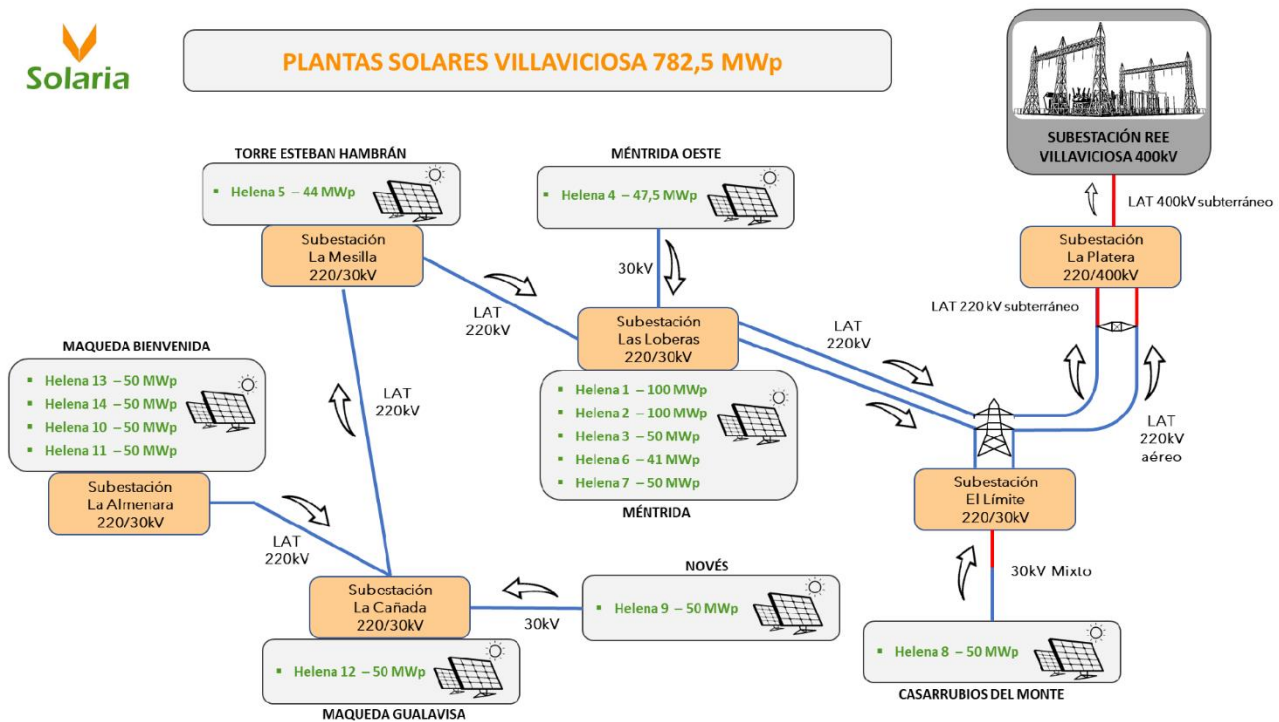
Solaria

PLANTAS SOLARES VILLAVICIOSA 782,5 MWp

SUBESTACIÓN REE VILLAVICIOSA 400kV

LAT 400kV subterráneo

Subestación La Platera 220/400kV

LAT 220 kV subterráneo

TORRE ESTEBAN HAMBRÁN

▪ Helena 5 – 44 MWp

Subestación La Mesilla 220/30kV

MÉNTRIDA OESTE

▪ Helena 4 – 47,5 MWp

30kV

LAT 220kV

Subestación Las Loberas 220/30kV

LAT 220kV

▪ Helena 1 – 100 MWp
▪ Helena 2 – 100 MWp
▪ Helena 3 – 50 MWp
▪ Helena 6 – 41 MWp
▪ Helena 7 – 50 MWp

MÉNTRIDA

MAQUEDA BIENVENIDA

▪ Helena 13 – 50 MWp
▪ Helena 14 – 50 MWp
▪ Helena 10 – 50 MWp
▪ Helena 11 – 50 MWp

Subestación La Almenara 220/30kV

LAT 220kV

LAT 220kV

LAT 220kV aéreo

Subestación El Límite 220/30kV

30kV Mixto

Subestación La Cañada 220/30kV

30kV

NOVÉS

▪ Helena 9 – 50 MWp

▪ Helena 12 – 50 MWp

MAQUEDA GUALAVISA

▪ Helena 8 – 50 MWp

CASARRUBIOS DEL MONTE